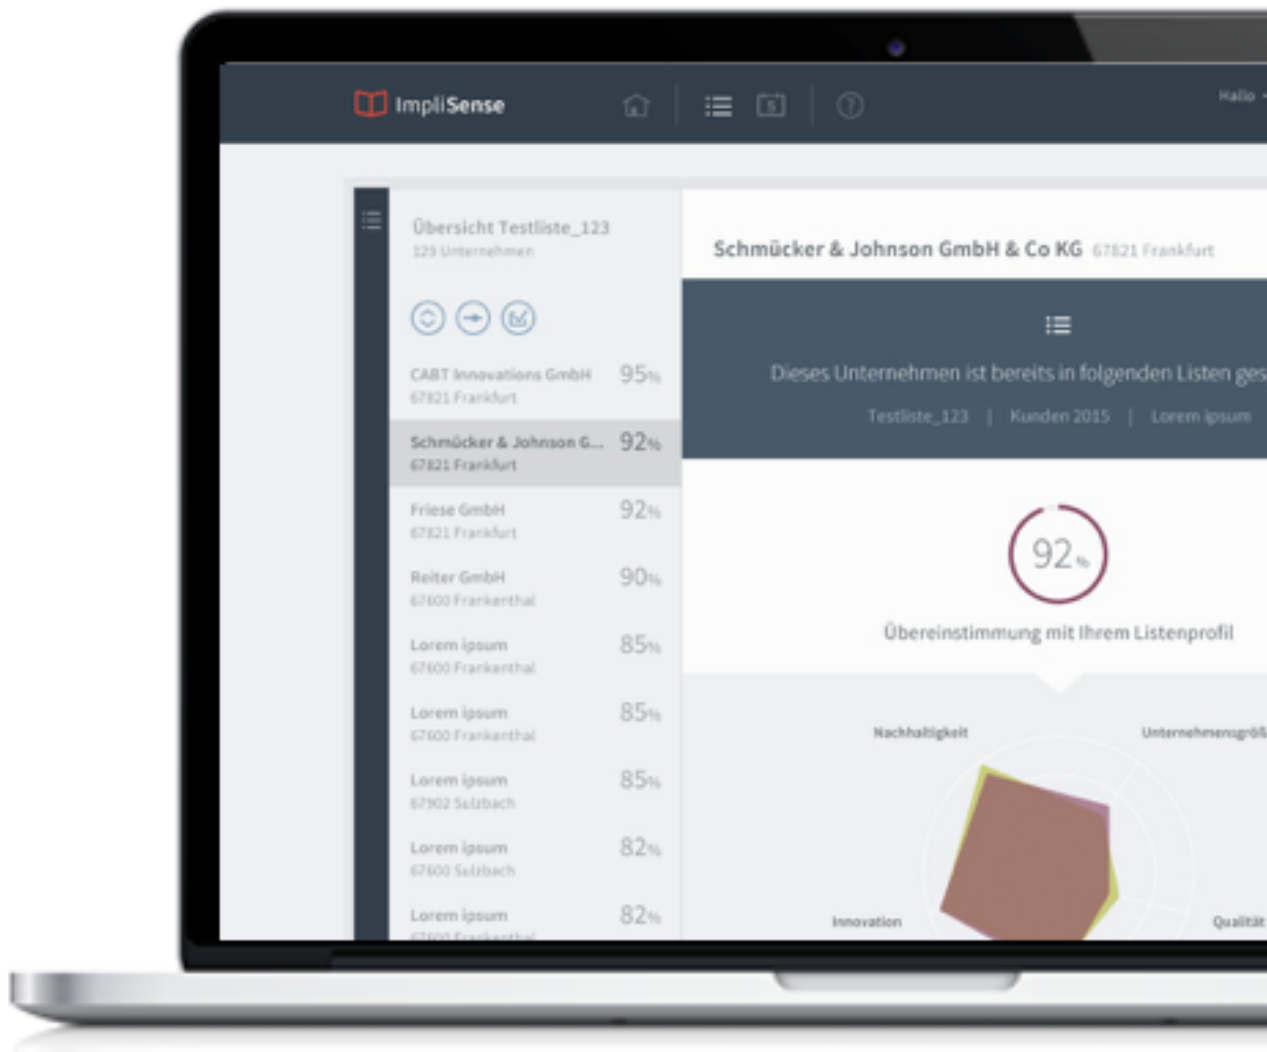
ImpliSense

Hallo

Übersicht Testliste_123
129 Unternehmen

CABT Innovations GmbH 95%
67821 Frankfurt

Schmücker & Johnson G... 92%
67821 Frankfurt

Friese GmbH 92%
67821 Frankfurt

Reiter GmbH 90%
67600 Frankenthal

Lorem ipsum 85%
67600 Frankenthal

Lorem ipsum 85%
67600 Frankenthal

Lorem ipsum 85%
67902 Sulzbach

Lorem ipsum 82%
67600 Sulzbach

Lorem ipsum 82%
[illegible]

Schmücker & Johnson GmbH & Co KG 67821 Frankfurt

Dieses Unternehmen ist bereits in folgenden Listen ges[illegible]

Testliste_123 | Kunden 2015 | Lorem ipsum

92%

Übereinstimmung mit Ihrem Listenprofil

Nachhaltigkeit

Unternehmensgrö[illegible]

Innovation

Qualität